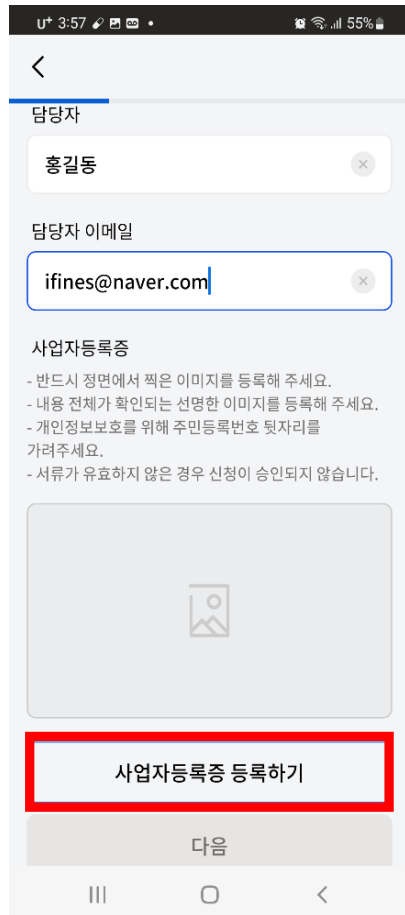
U+ 3:57 55%

<

담당자

홍길동

담당자 이메일

ifines@naver.com

사업자등록증

- 반드시 정면에서 찍은 이미지를 등록해 주세요.
- 내용 전체가 확인되는 선명한 이미지를 등록해 주세요.
- 개인정보보호를 위해 주민등록번호 뒷자리를 가려주세요.
- 서류가 유효하지 않은 경우 신청이 승인되지 않습니다.

사업자등록증 등록하기

다음